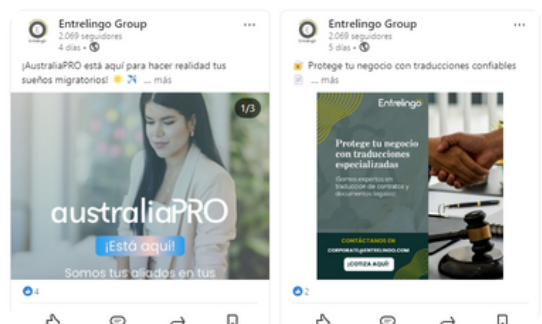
Entrelingo Group
2.069 seguidores
4 días •

¡AustraliaPRO está aquí para hacer realidad tus sueños migratorios! ☀️ ✈️ … más

1/3

australiaPRO
¡Está aquí!
Somos tus aliados en tus

4

Entrelingo Group
2.069 seguidores
5 días •

Protege tu negocio con traducciones confiables … más

Entrelingo

Protege tu negocio con traducciones especializadas

Somos expertos en traducción de contratos y documentos legales.

CONTÁCTANOS EN
CORPORATE@ENTRELINGO.COM

¡COTIZA AQUÍ!

2